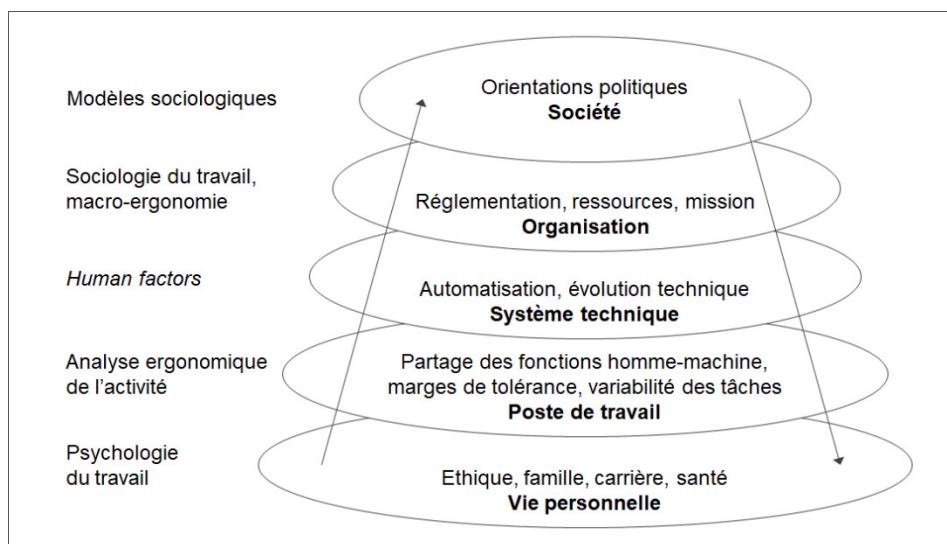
Modèles sociologiques

Orientations politiques
**Société**

Sociologie du travail, macro-ergonomie

Réglementation, ressources, mission
**Organisation**

*Human factors*

Automatisation, évolution technique
**Système technique**

Analyse ergonomique de l'activité

Partage des fonctions homme-machine, marges de tolérance, variabilité des tâches
**Poste de travail**

Psychologie du travail

Ethique, famille, carrière, santé
**Vie personnelle**